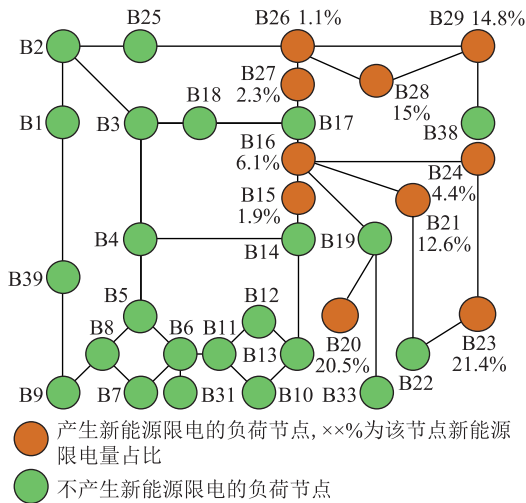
B25
B26 1.1%
B29 14.8%
B2
B27
2.3%
B28
15%
B18
B1
B3
B17
B38
B16
6.1%
B24
4.4%
B15
1.9%
B21
12.6%
B4
B14
B19
B39
B5
B12
B8
B6
B11
B20
20.5%
B13
B23
21.4%
B9
B7
B31
B10
B33
B22

产生新能源限电的负荷节点，××%为该节点新能源限电量占比
不产生新能源限电的负荷节点